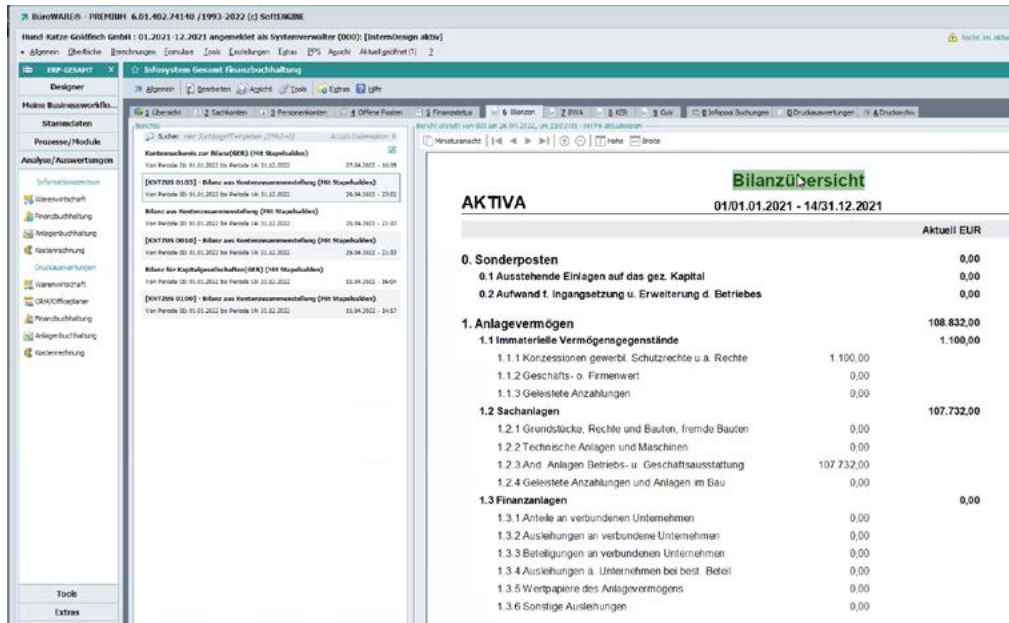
BüroWARE® - PREMIUM 6.01.402.74140 /1993-2022 (c) SoftENGINE

Hund-Katze-Goldfisch GmbH : 01.2021-12.2021 angemeldet als Systemverwalter (000): [InternDesign aktiv]

Allgemein Oberfläche Berechnungen Formulare Tools Einstellungen Extras EPS Ansicht Aktuell geöffnet (1) ?

Nicht im Akt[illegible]

ERP-GESAMT X

Designer

Meine Businessworkflo...

Stammdaten

Prozesse/Module

Analyse/Auswertungen

Informationssystem

Warenwirtschaft

Finanzbuchhaltung

Anlagenbuchhaltung

Kostenrechnung

Druckauswertungen

Warenwirtschaft

CRM/Officeplaner

Finanzbuchhaltung

Anlagenbuchhaltung

Kostenrechnung

Tools

Extras

Infosystem Gesamt Finanzbuchhaltung

Allgemein Bearbeiten Ansicht Tools Extras Hilfe

1 Übersicht 2 Sachkonten 3 Personenkonten 4 Offene Posten 5 Finanzstatus 6 Bilanzen 7 BWA 8 KER 9 GuV 0 Infopool Buchungen Druckauswertungen 4 Druckarchiv

Berichte

Suchen: Hier Suchbegriff eingeben (STRG+E) Anzahl Datensätze: 6

Kontennachweis zur Bilanz(GER) (Mit Stapelsalden)
Von Periode 30: 01.01.2022 bis Periode 14: 31.12.2022 27.04.2022 - 10:59

[KNTZUS 0103] - Bilanz aus Kontenzusammenstellung (Mit Stapelsalden)
Von Periode 30: 01.01.2022 bis Periode 14: 31.12.2022 26.04.2022 - 23:02

Bilanz aus Kontenzusammenstellung (Mit Stapelsalden)
Von Periode 30: 01.01.2022 bis Periode 14: 31.12.2022 26.04.2022 - 23:03

[KNTZUS 0010] - Bilanz aus Kontenzusammenstellung (Mit Stapelsalden)
Von Periode 30: 01.01.2022 bis Periode 14: 31.12.2022 26.04.2022 - 23:03

Bilanz für Kapitalgesellschaften(GER) (Mit Stapelsalden)
Von Periode 30: 01.01.2022 bis Periode 14: 31.12.2022 11.04.2022 - 16:04

[KNTZUS 0100] - Bilanz aus Kontenzusammenstellung (Mit Stapelsalden)
Von Periode 30: 01.01.2022 bis Periode 14: 31.12.2022 11.04.2022 - 14:57

Bericht erstellt von 000 am 26.04.2022, um 23:02:00 - mit F6 aktualisieren

Miniaturansicht Höhe Breite

Bilanzübersicht

AKTIVA 01/01.01.2021 - 14/31.12.2021

Aktuell EUR

| | | |
|---|---|---|
| 0. Sonderposten | | 0,00 |
| 0.1 Ausstehende Einlagen auf das gez. Kapital | | 0,00 |
| 0.2 Aufwand f. Ingangsetzung u. Erweiterung d. Betriebes | | 0,00 |
| 1. Anlagevermögen | | 108.832,00 |
| 1.1 Immaterielle Vermögensgegenstände | | 1.100,00 |
| 1.1.1 Konzessionen gewerbl. Schutzrechte u.a. Rechte | 1.100,00 | |
| 1.1.2 Geschäfts- o. Firmenwert | 0,00 | |
| 1.1.3 Geleistete Anzahlungen | 0,00 | |
| 1.2 Sachanlagen | | 107.732,00 |
| 1.2.1 Grundstücke, Rechte und Bauten, fremde Bauten | 0,00 | |
| 1.2.2 Technische Anlagen und Maschinen | 0,00 | |
| 1.2.3 And. Anlagen Betriebs- u. Geschäftsausstattung | 107.732,00 | |
| 1.2.4 Geleistete Anzahlungen und Anlagen im Bau | 0,00 | |
| 1.3 Finanzanlagen | | 0,00 |
| 1.3.1 Anteile an verbundenen Unternehmen | 0,00 | |
| 1.3.2 Ausleihungen an verbundene Unternehmen | 0,00 | |
| 1.3.3 Beteiligungen an verbundenen Unternehmen | 0,00 | |
| 1.3.4 Ausleihungen a. Unternehmen bei best. Beteil. | 0,00 | |
| 1.3.5 Wertpapiere des Anlagevermögens | 0,00 | |
| 1.3.6 Sonstige Ausleihungen | 0,00 | |